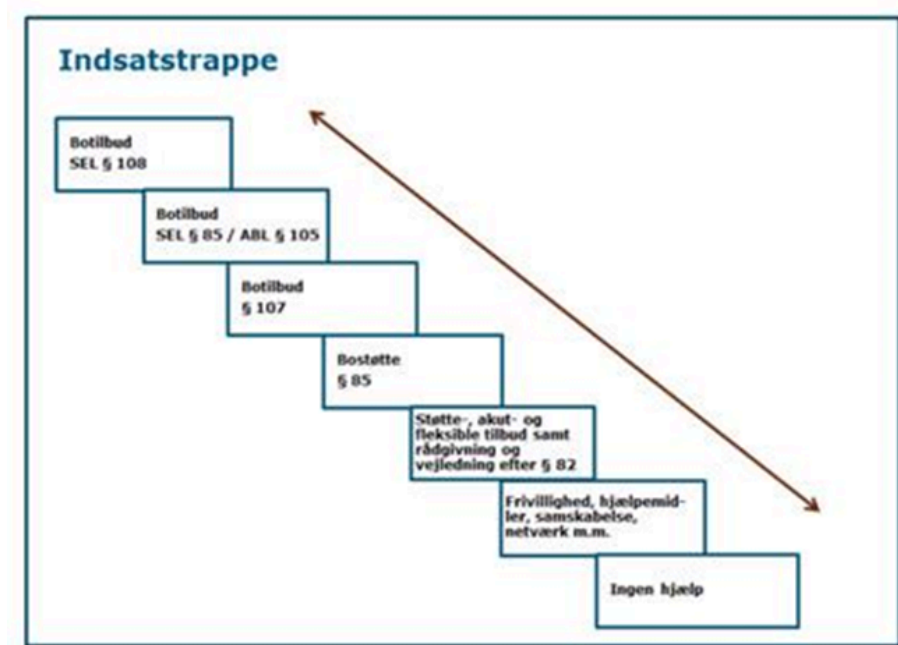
Indsatstrappe

Botilbud
SEL § 108

Botilbud
SEL § 85 / ABL § 105

Botilbud
§ 107

Bostøtte
§ 85

Støtte-, akut- og fleksible tilbud samt rådgivning og vejledning efter § 82

Frivillighed, hjælpemidler, samskabelse, netværk m.m.

Ingen hjælp